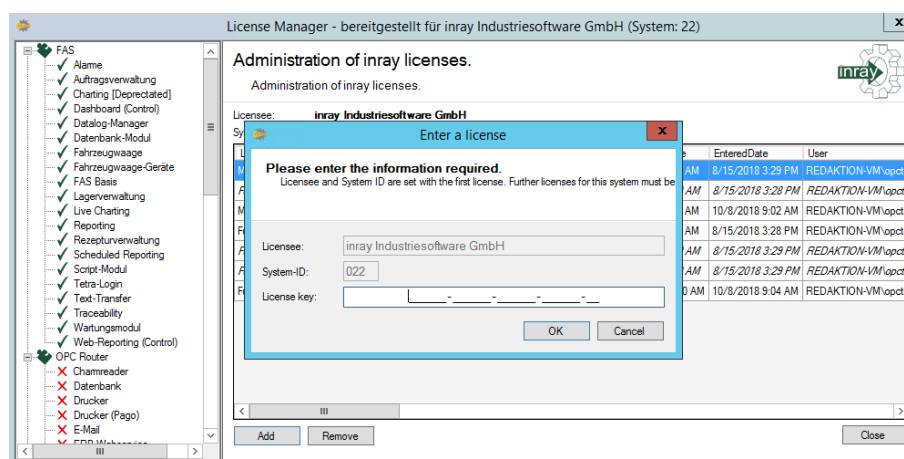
License Manager - bereitgestellt für inray Industriesoftware GmbH (System: 22)

FAS
Alarme
Auftragsverwaltung
Charting [Deprectated]
Dashboard (Control)
Datalog-Manager
Datenbank-Modul
Fahrzeugwaage
Fahrzeugwaage-Geräte
FAS Basis
Lagerverwaltung
Live Charting
Reporting
Rezepturverwaltung
Scheduled Reporting
Script-Modul
Tetra-Login
Text-Transfer
Traceability
Wartungsmodul
Web-Reporting (Control)
OPC Router
Charnreader
Datenbank
Drucker
Drucker (Pago)
E-Mail
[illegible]

Administration of inray licenses.
Administration of inray licenses.

inray

Licensee: inray Industriesoftware GmbH
Sy

| e | EnteredDate | User |
|---|---|---|
| AM | 8/15/2018 3:29 PM | REDAKTION-VM\opct |
| AM | 8/15/2018 3:28 PM | REDAKTION-VM\opct |
| AM | 10/8/2018 9:02 AM | REDAKTION-VM\opct |
| AM | 8/15/2018 3:29 PM | REDAKTION-VM\opct |
| AM | 8/15/2018 3:29 PM | REDAKTION-VM\opct |
| AM | 8/15/2018 3:29 PM | REDAKTION-VM\opct |
| 0 AM | 10/8/2018 9:04 AM | REDAKTION-VM\opct |

Enter a license
Please enter the information required.
Licensee and System ID are set with the first license. Further licenses for this system must be
Licensee: inray Industriesoftware GmbH
System-ID: 022
License key: _____-_____-_____-_____-__
OK
Cancel

Add
Remove
Close